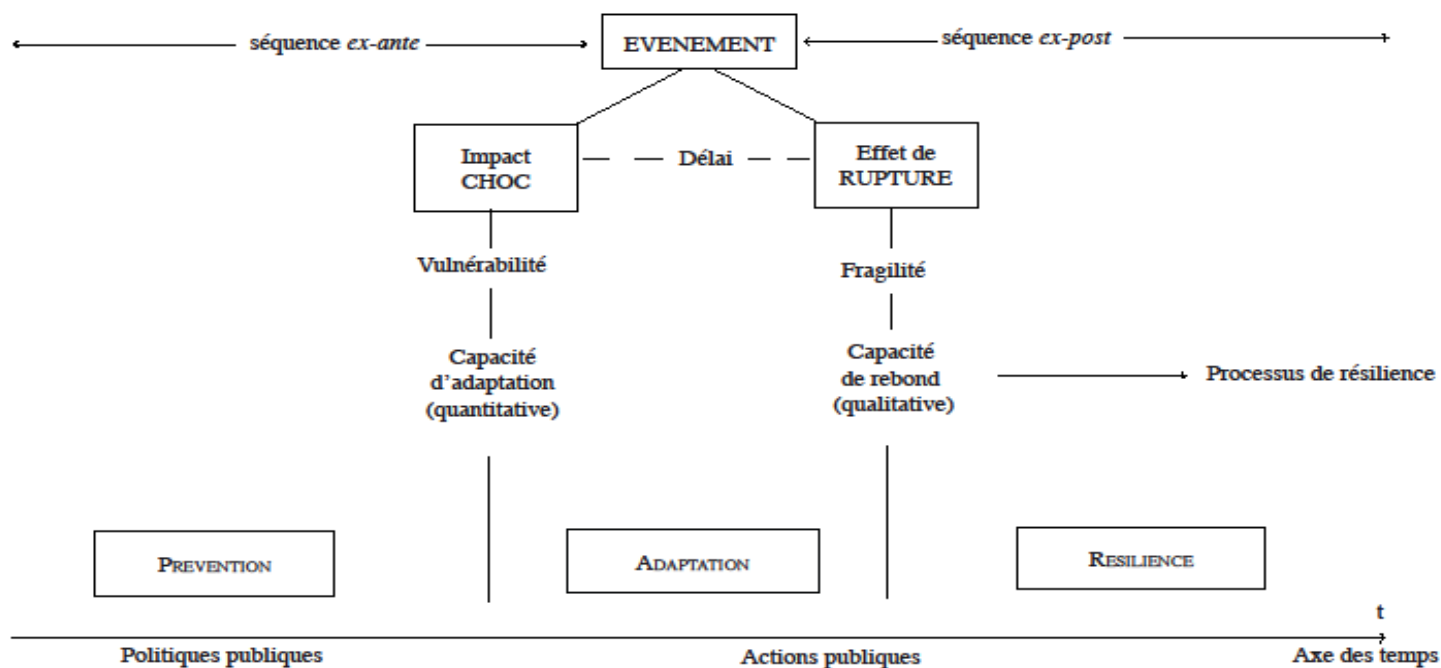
séquence *ex-ante*

EVENEMENT

séquence *ex-post*

Impact CHOC

Délai

Effet de RUPTURE

Vulnérabilité

Fragilité

Capacité d'adaptation (quantitative)

Capacité de rebond (qualitative)

Processus de résilience

PREVENTION

ADAPTATION

RESILIENCE

t

Politiques publiques

Actions publiques

Axe des temps